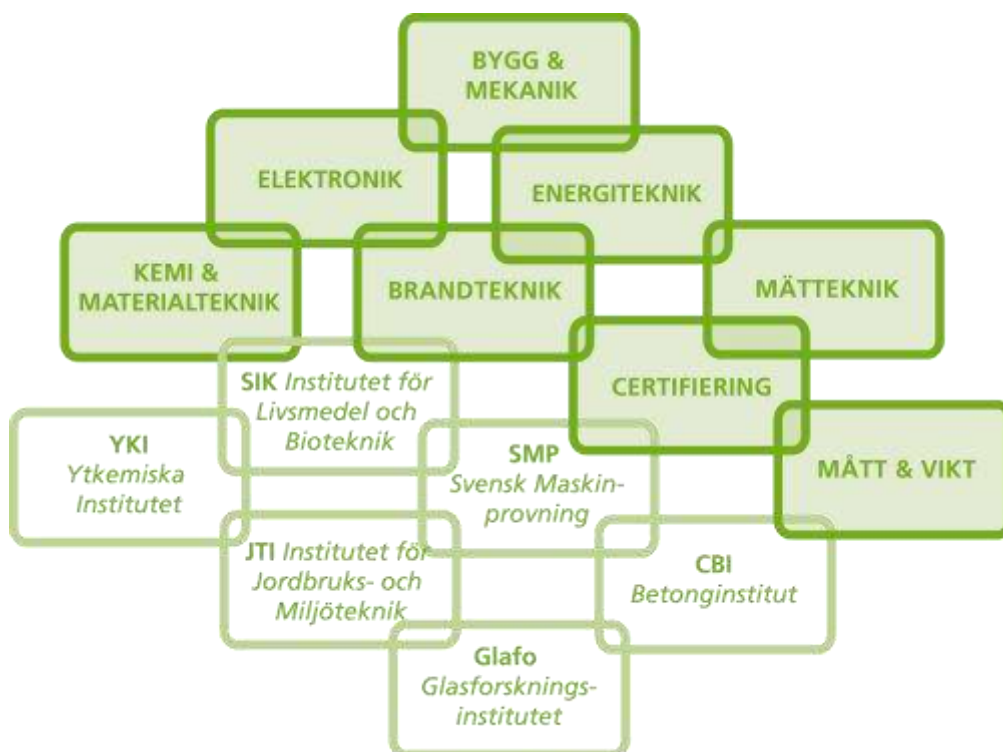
BYGG & MEKANIK

ELEKTRONIK

ENERGITEKNIK

KEMI & MATERIALTEKNIK

BRANDTEKNIK

MÄTTEKNIK

CERTIFIERING

MÅTT & VIKT

SIK Institutet för Livsmedel och Bioteknik

YKI Ytkemiska Institutet

SMP Svensk Maskinprovning

JTI Institutet för Jordbruks- och Miljöteknik

CBI Betonginstitut

Glafo Glasforskningsinstitutet